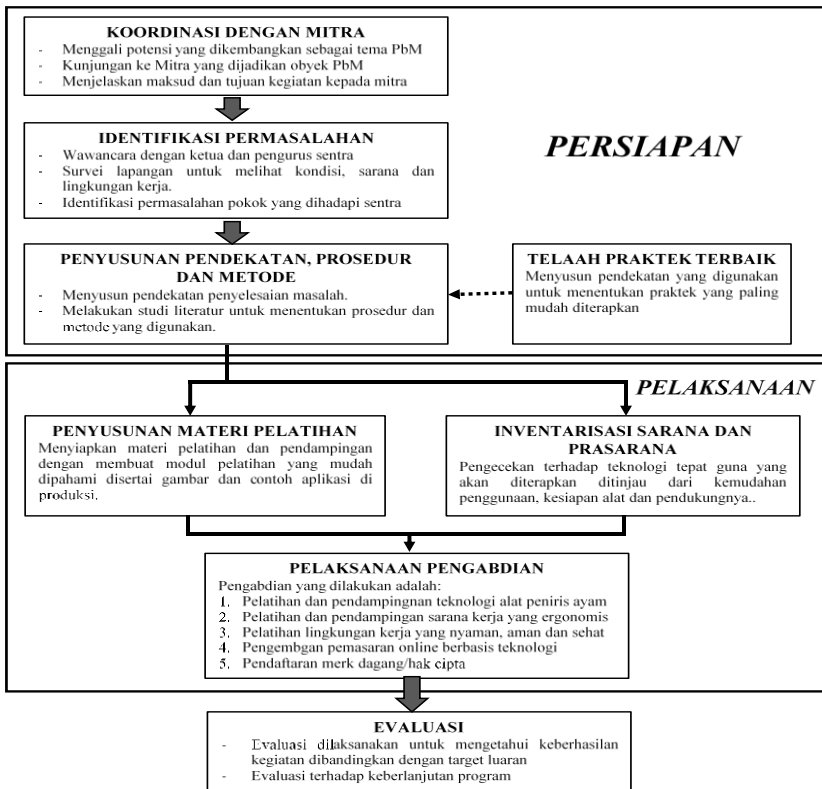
KOORDINASI DENGAN MITRA
- Menggali potensi yang dikembangkan sebagai tema PbM
- Kunjungan ke Mitra yang dijadikan obyek PbM
- Menjelaskan maksud dan tujuan kegiatan kepada mitra

IDENTIFIKASI PERMASALAHAN
- Wawancara dengan ketua dan pengurus sentra
- Survei lapangan untuk melihat kondisi, sarana dan lingkungan kerja.
- Identifikasi permasalahan pokok yang dihadapi sentra

PERSIAPAN

PENYUSUNAN PENDEKATAN, PROSEDUR DAN METODE
- Menyusun pendekatan penyelesaian masalah.
- Melakukan studi literatur untuk menentukan prosedur dan metode yang digunakan.

TELAAH PRAKTEK TERBAIK
Menyusun pendekatan yang digunakan untuk menentukan praktek yang paling mudah diterapkan

PELAKSANAAN

PENYUSUNAN MATERI PELATIHAN
Menyiapkan materi pelatihan dan pendampingan dengan membuat modul pelatihan yang mudah dipahami disertai gambar dan contoh aplikasi di produksi.

INVENTARISASI SARANA DAN PRASARANA
Pengecekan terhadap teknologi tepat guna yang akan diterapkan ditinjau dari kemudahan penggunaan, kesiapan alat dan pendukungnya..

PELAKSANAAN PENGABDIAN
Pengabdian yang dilakukan adalah:
1. Pelatihan dan pendampingnan teknologi alat peniris ayam
2. Pelatihan dan pendampingan sarana kerja yang ergonomis
3. Pelatihan lingkungan kerja yang nyaman, aman dan sehat
4. Pengembgan pemasaran online berbasis teknologi
5. Pendaftaran merk dagang/hak cipta

EVALUASI
- Evaluasi dilaksanakan untuk mengetahui keberhasilan kegiatan dibandingkan dengan target luaran
- Evaluasi terhadap keberlanjutan program